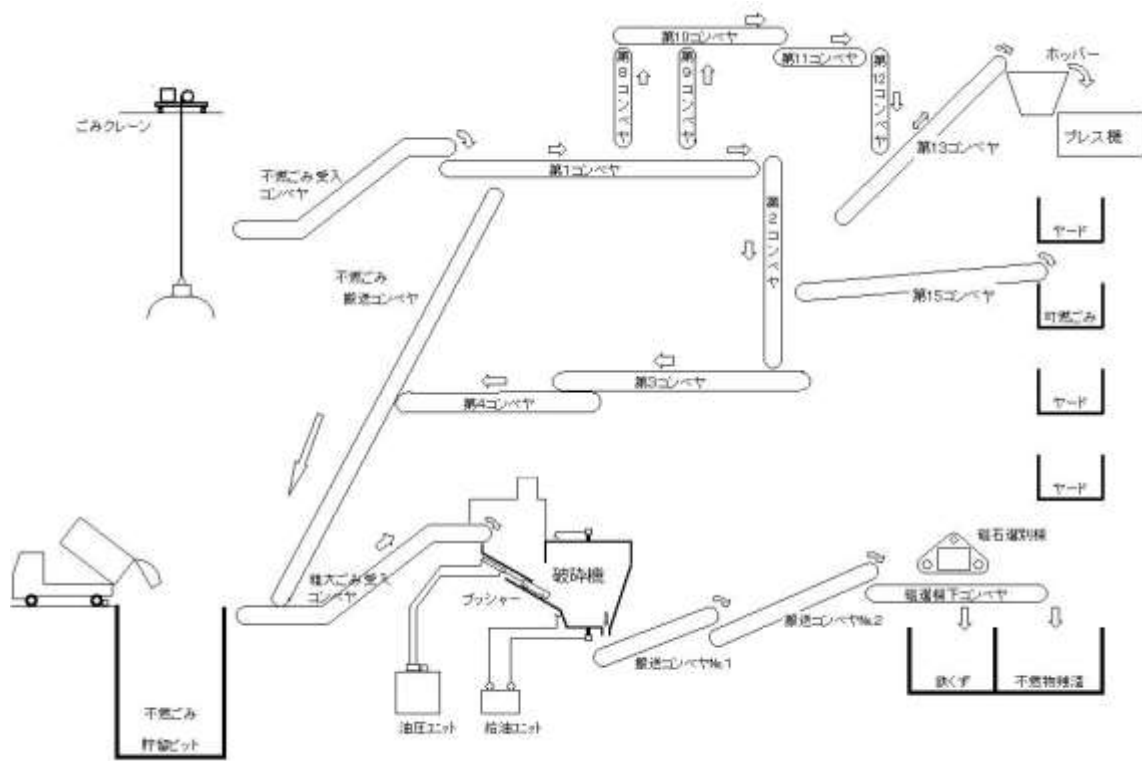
ごみクレーン

不燃ごみ受入コンベヤ

第1コンベヤ

第8コンベヤ

第9コンベヤ

第10コンベヤ

第11コンベヤ

第12コンベヤ

第13コンベヤ

ホッパー

プレス機

第2コンベヤ

ヤード

第15コンベヤ

可燃ごみ

不燃ごみ搬送コンベヤ

第3コンベヤ

第4コンベヤ

ヤード

ヤード

粗大ごみ受入コンベヤ

破砕機

プッシャー

磁石選別機

磁選機下コンベヤ

搬送コンベヤNo.2

搬送コンベヤNo.1

鉄くず

不燃物残渣

油圧ユニット

給油ユニット

不燃ごみ貯留ピット